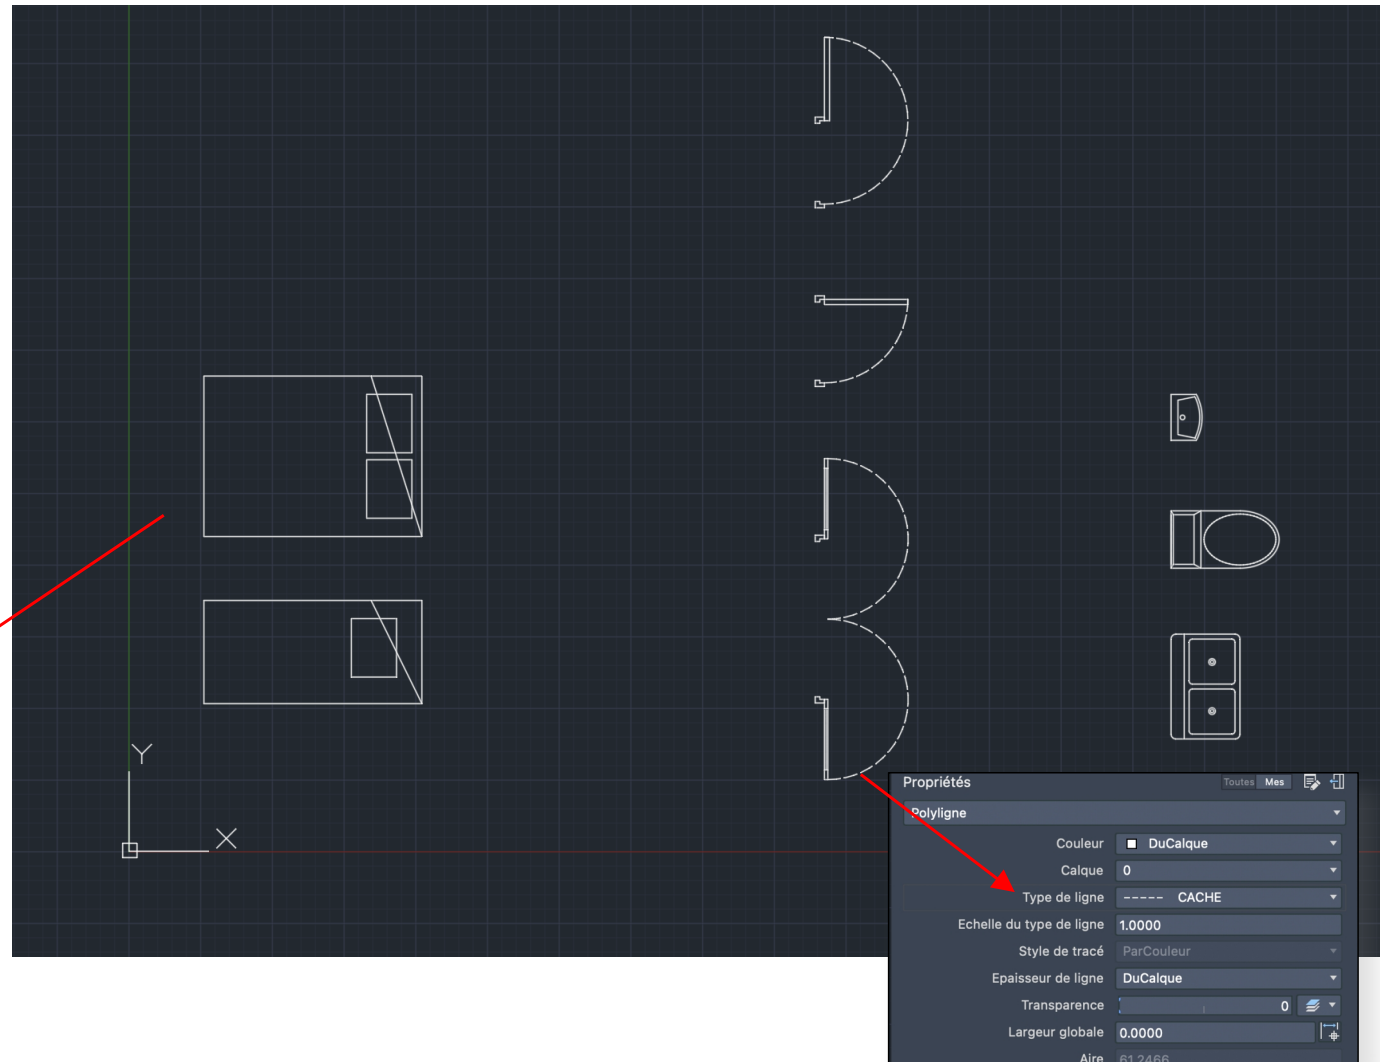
Y

X

Propriétés

Toutes Mes

Polyligne

Couleur DuCalque

Calque 0

Type de ligne ----- CACHE

Echelle du type de ligne 1.0000

Style de tracé ParCouleur

Epaisseur de ligne DuCalque

Transparence 0

Largeur globale 0.0000

Aire 61.2466